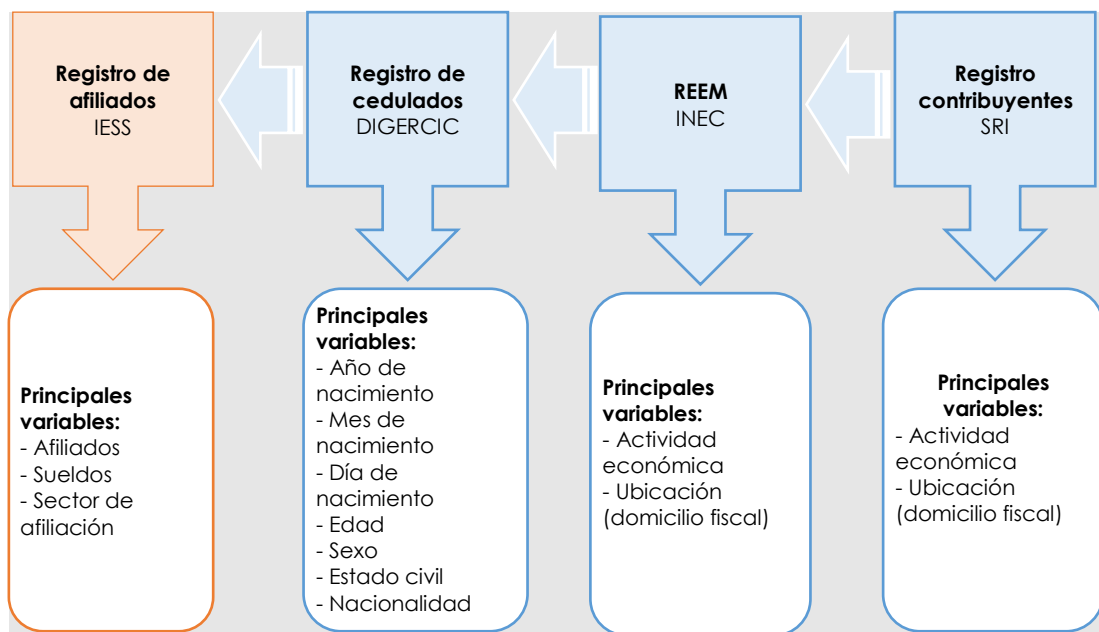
**Registro de afiliados**
IESS

**Registro de cedulados**
DIGERCIC

**REEM**
INEC

**Registro contribuyentes**
SRI

**Principales variables:**
- Afiliados
- Sueldos
- Sector de afiliación

**Principales variables:**
- Año de nacimiento
- Mes de nacimiento
- Día de nacimiento
- Edad
- Sexo
- Estado civil
- Nacionalidad

**Principales variables:**
- Actividad económica
- Ubicación (domicilio fiscal)

**Principales variables:**
- Actividad económica
- Ubicación (domicilio fiscal)